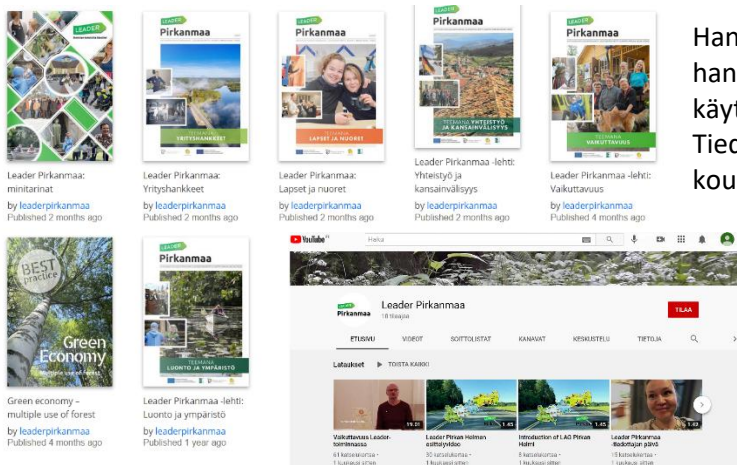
LEADER

Leader Pirkanmaa: minitarinat
by leaderpirkanmaa
Published 2 months ago

LEADER
Pirkanmaa
TEEMANA
YRITYSHANKKEET

Leader Pirkanmaa: Yrityshankkeet
by leaderpirkanmaa
Published 2 months ago

LEADER
Pirkanmaa
TEEMANA
LAPSET JA NUORET

Leader Pirkanmaa: Lapset ja nuoret
by leaderpirkanmaa
Published 2 months ago

LEADER
Pirkanmaa
TEEMANA YHTEISTYÖ JA KANSAINVÄLISYYS

Leader Pirkanmaa -lehti: Yhteistyö ja kansainvälisyys
by leaderpirkanmaa
Published 2 months ago

LEADER
Pirkanmaa
TEEMANA
VAIKUTTAVUUS

Leader Pirkanmaa -lehti: Vaikuttavuus
by leaderpirkanmaa
Published 4 months ago

Han
han
käyt
Tied
kou

BEST practice
Green Economy

Green economy – multiple use of forest
by leaderpirkanmaa
Published 4 months ago

LEADER
Pirkanmaa
TEEMANA
LUONTO JA YMPÄRISTÖ

Leader Pirkanmaa -lehti: Luonto ja ympäristö
by leaderpirkanmaa
Published 1 year ago

YouTube
Hae

Leader Pirkanmaa
18 tilaajaa
TILAA

ETUSIVU VIDEOT SOITTOLISTAT KANAVAT KESKUSTELU TIETOJA

Lataukset ▶ TOISTA KAIKKI

Vaikuttavuus Leader-toiminnassa
Leader Pirkan Helmen esittelyvideo
Introduction of LAG Pirkan Helmi
Leader Pirkanmaa -lisäopin päivä